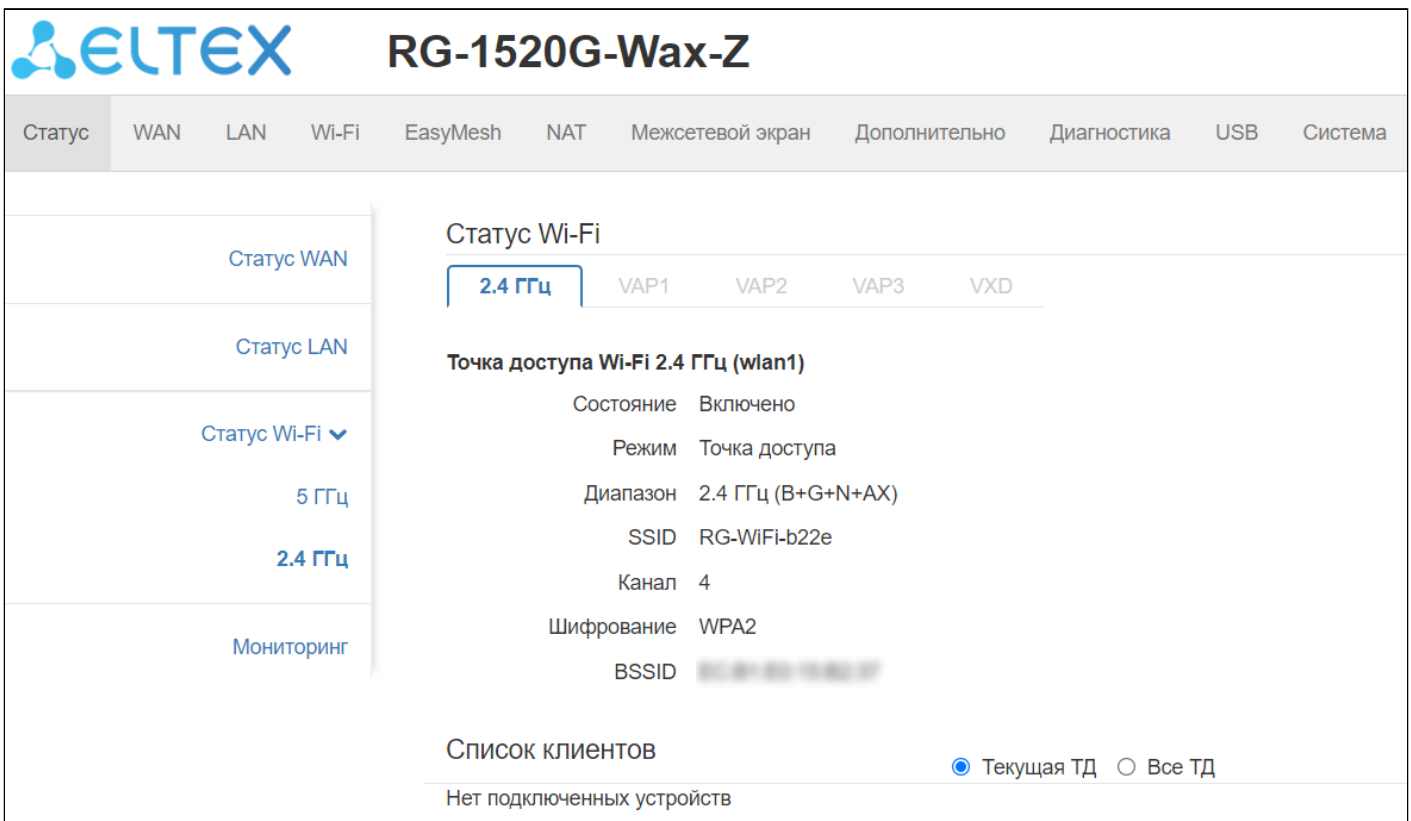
ELTEX RG-1520G-Wax-Z

Статус WAN LAN Wi-Fi EasyMesh NAT Межсетевой экран Дополнительно Диагностика USB Система

Статус WAN

Статус LAN

Статус Wi-Fi

5 ГГц

2.4 ГГц

Мониторинг

Статус Wi-Fi

2.4 ГГц VAP1 VAP2 VAP3 VXD

Точка доступа Wi-Fi 2.4 ГГц (wlan1)

| | |
|---|---|
| Состояние | Включено |
| Режим | Точка доступа |
| Диапазон | 2.4 ГГц (B+G+N+AX) |
| SSID | RG-WiFi-b22e |
| Канал | 4 |
| Шифрование | WPA2 |
| BSSID | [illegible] |

Список клиентов

Текущая ТД Все ТД

Нет подключенных устройств